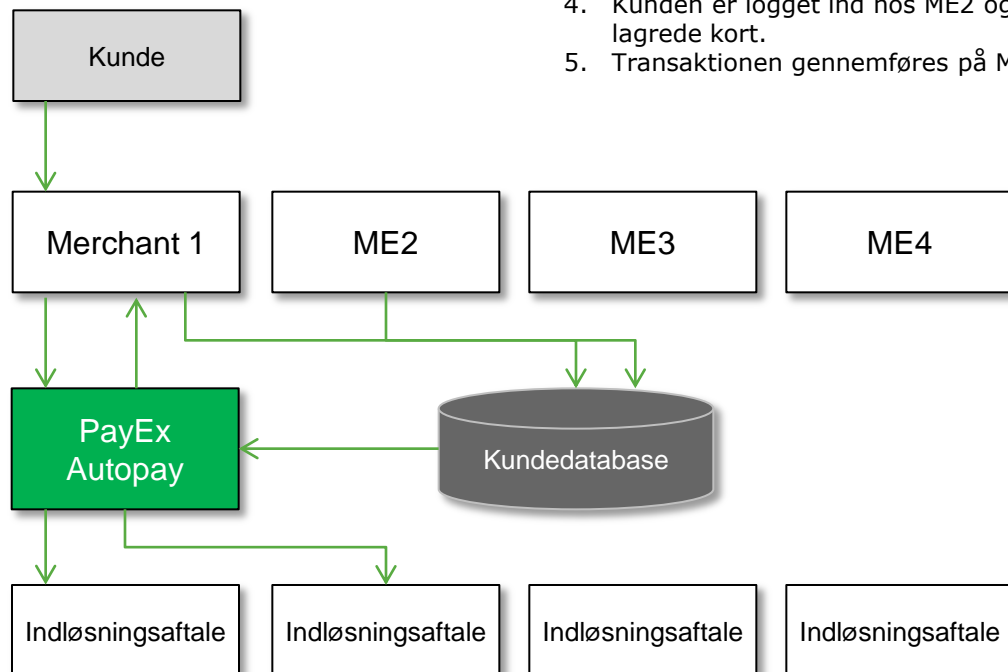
4. Kunden er logget ind hos ME2 og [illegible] lagrede kort.
5. Transaktionen gennemføres på M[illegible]

Kunde

Merchant 1

ME2

ME3

ME4

PayEx Autopay

Kundedatabase

Indløsningsaftale

Indløsningsaftale

Indløsningsaftale

Indløsningsaftale